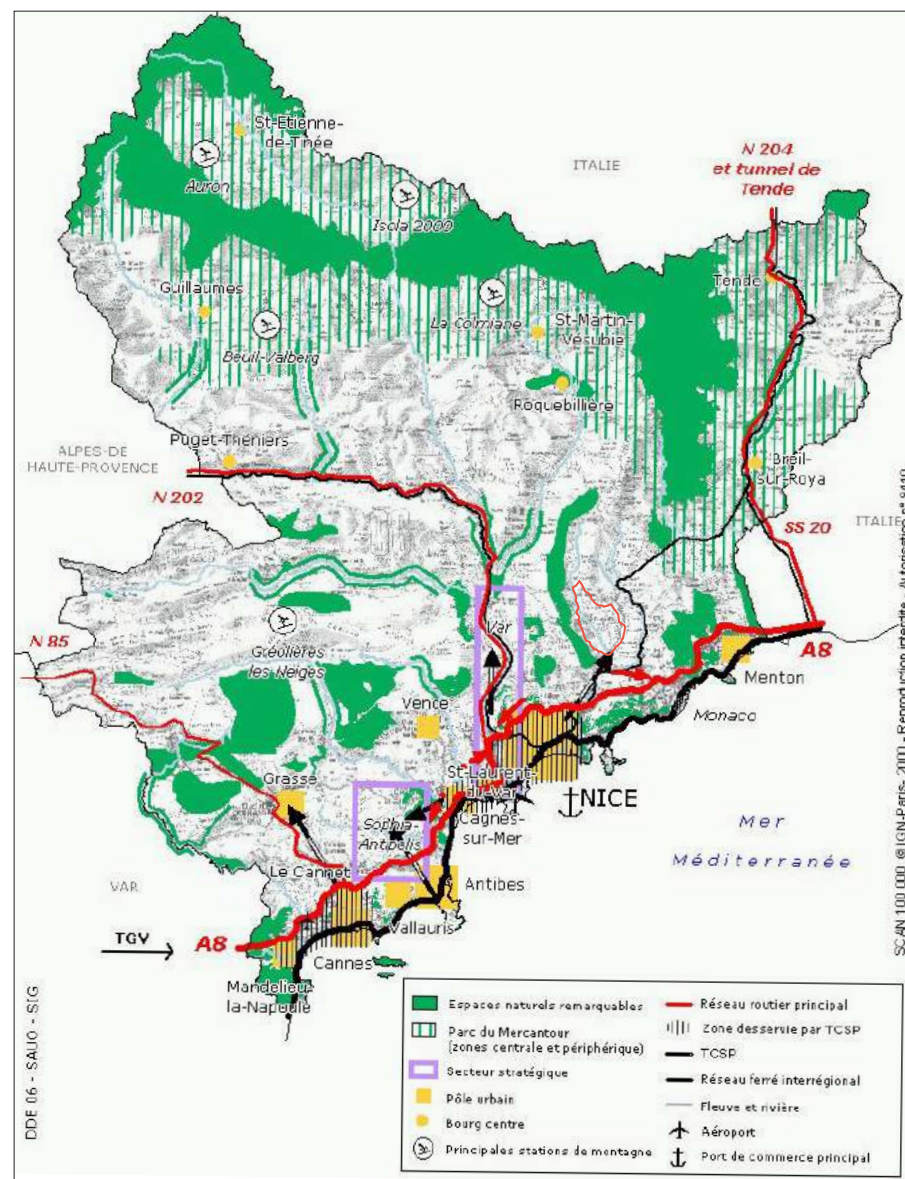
St-Etienne-de-Tinée

Auron

Isola 2000

ITALIE

N 204 et tunnel de Tende

Tende

Guillaumes

La Colmiane

St-Martin-Vésubie

Beuil-Valberg

Roquebillière

ALPES-DE HAUTE-PROVENCE

Puget-Théniers

Breil-sur-Roya

N 202

ITALIE

SS 20

N 85

Var

Gréolières les Neiges

A8

Menton

Vence

Monaco

St-Laurent-du-Var

Grasse

NICE

Cagnes-sur-Mer

Sophia-Antipolis

Mer

Méditerranée

Le Cannet

VAR

Antibes

TGV

A8

Vallauris

Cannes

Mandelieu-la-Napoule

DDE 06 - SAUO - SIG

SCAN 100 000 ©IGN-Paris 2000 - Reproduction interdite - Autorisation n° 8410

| | |
|---|---|
| Espaces naturels remarquables | Réseau routier principal |
| Parc du Mercantour (zones centrale et périphérique) | Zone desservie par TCSP |
| Secteur stratégique | TCSP |
| Pôle urbain | Réseau ferré interrégional |
| Bourg centre | Fleuve et rivière |
| Principales stations de montagne | Aéroport |
| | Port de commerce principal |